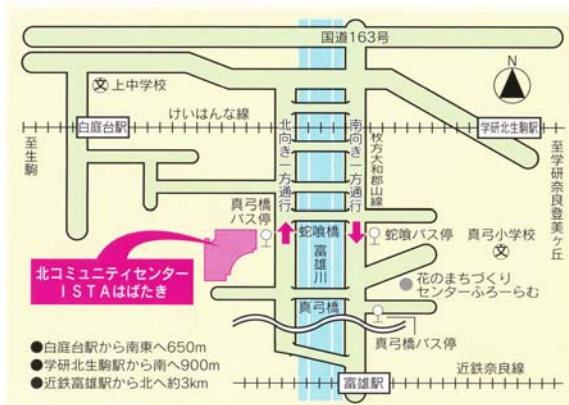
国道163号

N

文 上中学校

けいはんな線

白庭台駅

学研北生駒駅

至生駒

北向き一方通行

南向き一方通行

枚方大和郡山線

至学研奈良登美ヶ丘

真弓橋バス停

蛇喰橋

蛇喰バス停

富雄川

真弓小学校 文

北コミュニティセンター ISTAはばたき

花のまちづくりセンターふろーらむ

真弓橋

真弓橋バス停

近鉄奈良線

富雄駅

●白庭台駅から南東へ650m
●学研北生駒駅から南へ900m
●近鉄富雄駅から北へ約3km